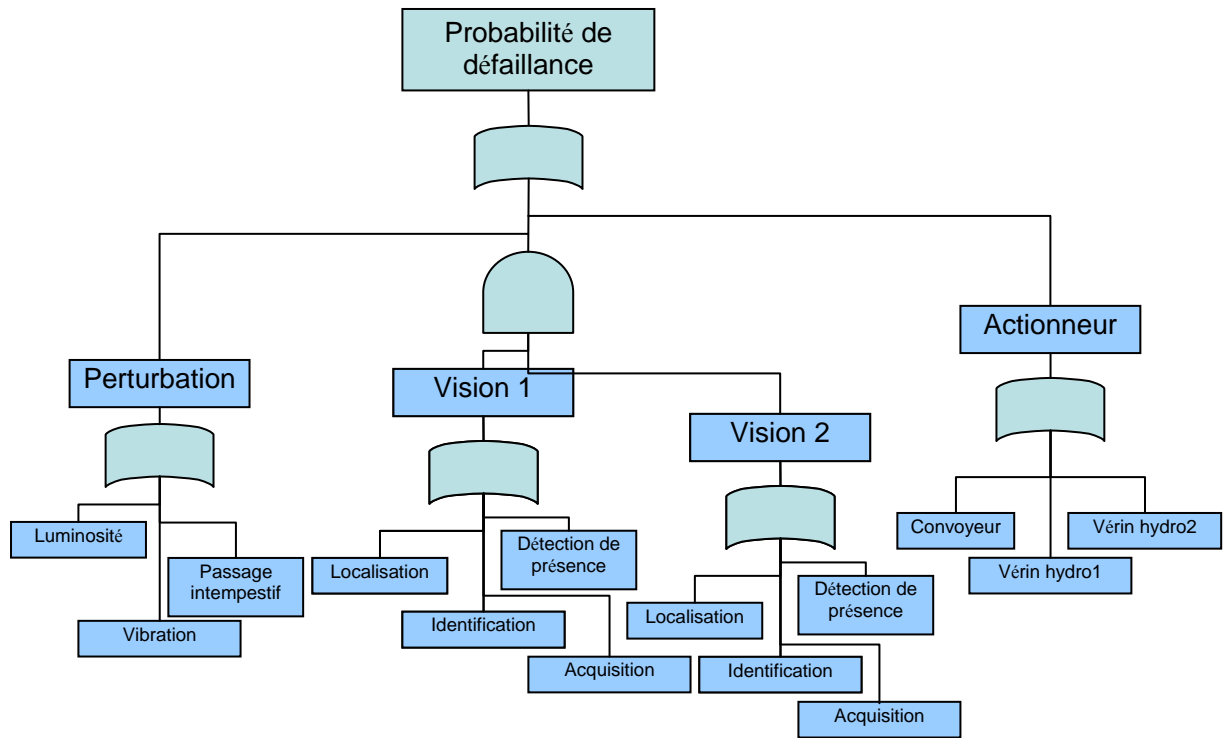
Probabilité de défaillance

Perturbation

Vision 1

Vision 2

Actionneur

Luminosité

Passage intempestif

Vibration

Localisation

Détection de présence

Identification

Acquisition

Localisation

Détection de présence

Identification

Acquisition

Convoyeur

Vérin hydro2

Vérin hydro1